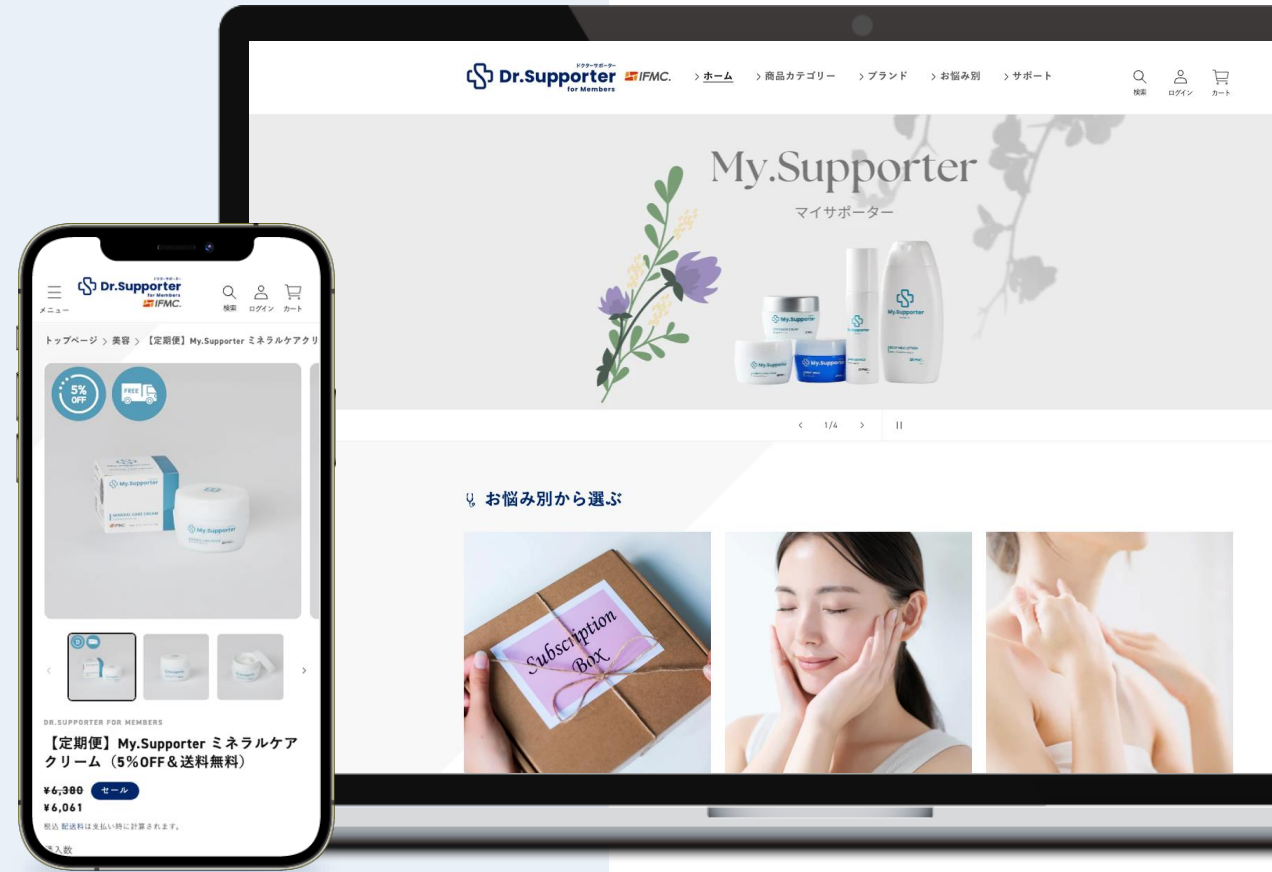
ドクターサポーター
Dr.Supporter
for Members
IFMC.

ホーム
商品カテゴリー
ブランド
お悩み別
サポート

検索
ログイン
カート

My.Supporter
マイサポーター

1/4

お悩み別から選ぶ

Subscription Box

メニュー
Dr.Supporter
for Members
IFMC.
検索
ログイン
カート

トップページ > 美容 > 【定期便】My.Supporter ミネラルケアクリ

5% OFF
FREE

My.Supporter

DR.SUPPORTER FOR MEMBERS
【定期便】My.Supporter ミネラルケアクリーム（5%OFF＆送料無料）

¥6,380 セール
¥6,061
税込 配送料は支払い時に計算されます。
購入数